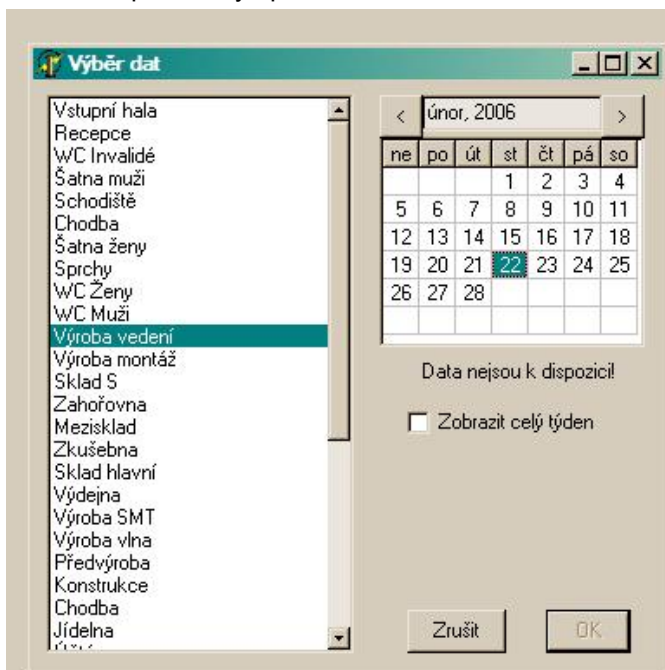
Výběr dat

Vstupní hala
Recepce
WC Invalidé
Šatna muži
Schodiště
Chodba
Šatna ženy
Sprchy
WC Ženy
WC Muži
Výroba vedení
Výroba montáž
Sklad S
Zahořovna
Mezisklad
Zkušebna
Sklad hlavní
Výdejna
Výroba SMT
Výroba vlna
Předvýroba
Konstrukce
Chodba
Jídelna
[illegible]

<
únor, 2006
>

| ne | po | út | st | čt | pá | so |
|---|---|---|---|---|---|---|
| | | | 1 | 2 | 3 | 4 |
| 5 | 6 | 7 | 8 | 9 | 10 | 11 |
| 12 | 13 | 14 | 15 | 16 | 17 | 18 |
| 19 | 20 | 21 | 22 | 23 | 24 | 25 |
| 26 | 27 | 28 | | | | |

Data nejsou k dispozici!

Zobrazit celý týden

Zrušit
OK